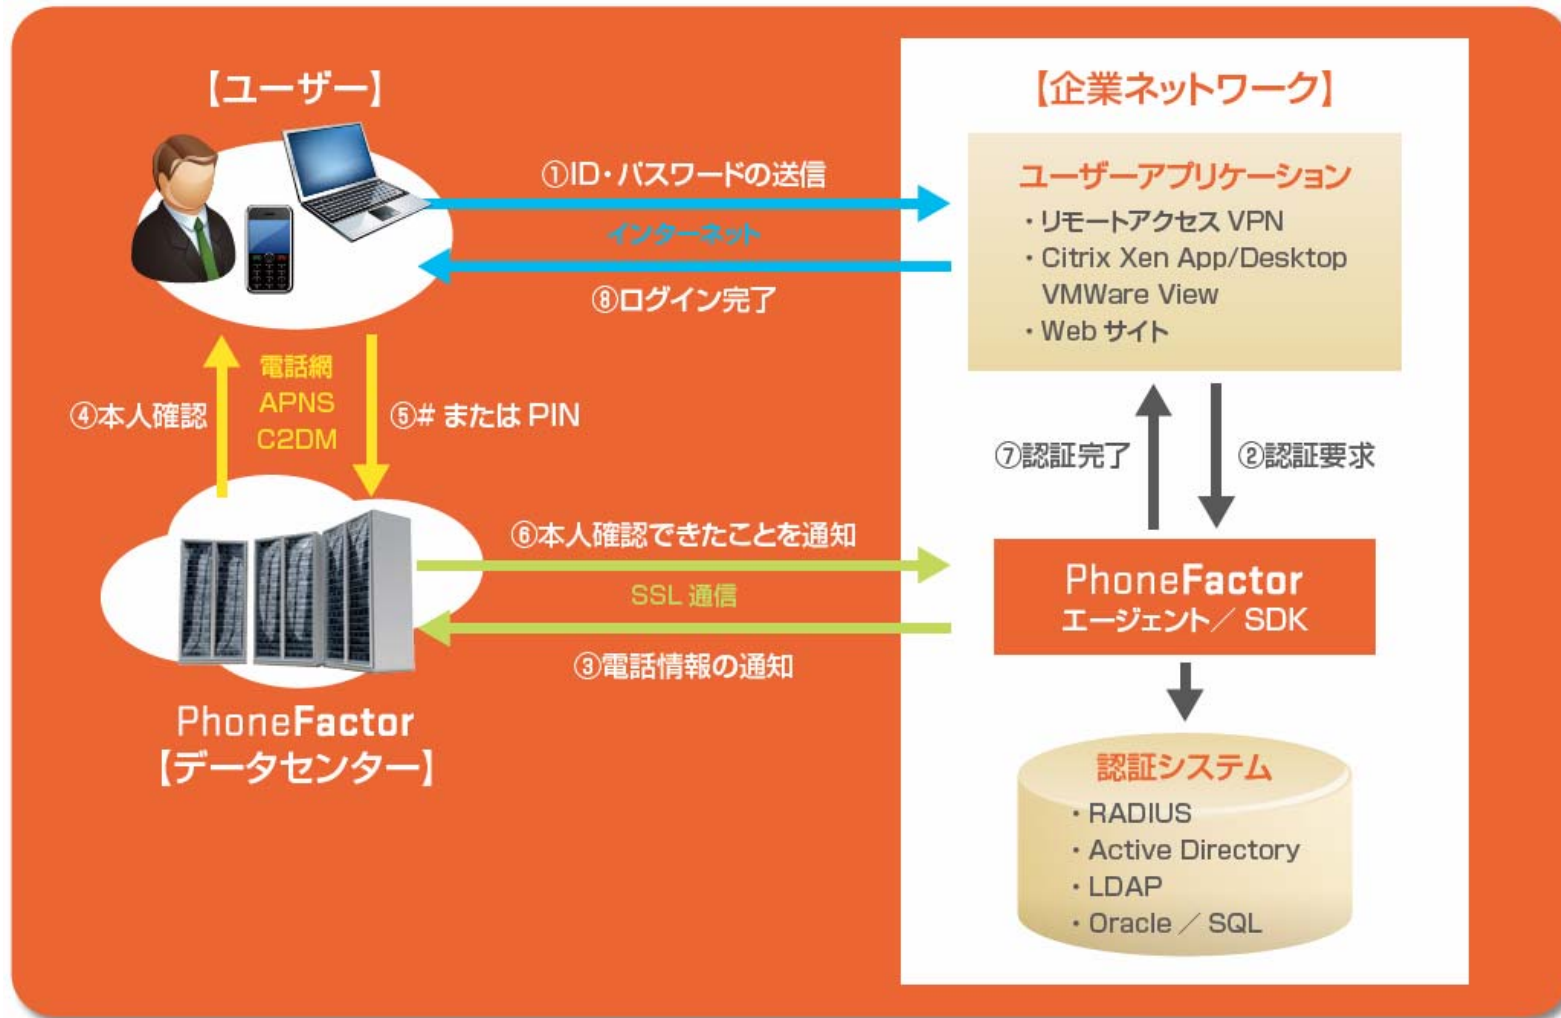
【ユーザー】

【企業ネットワーク】

①ID・パスワードの送信

インターネット

⑧ログイン完了

ユーザーアプリケーション
・リモートアクセス VPN
・Citrix Xen App/Desktop
VMWare View
・Web サイト

電話網
APNS
C2DM

④本人確認

⑤# または PIN

⑦認証完了

②認証要求

⑥本人確認できたことを通知

SSL 通信

③電話情報の通知

PhoneFactor
エージェント／SDK

PhoneFactor
【データセンター】

認証システム
・RADIUS
・Active Directory
・LDAP
・Oracle／SQL